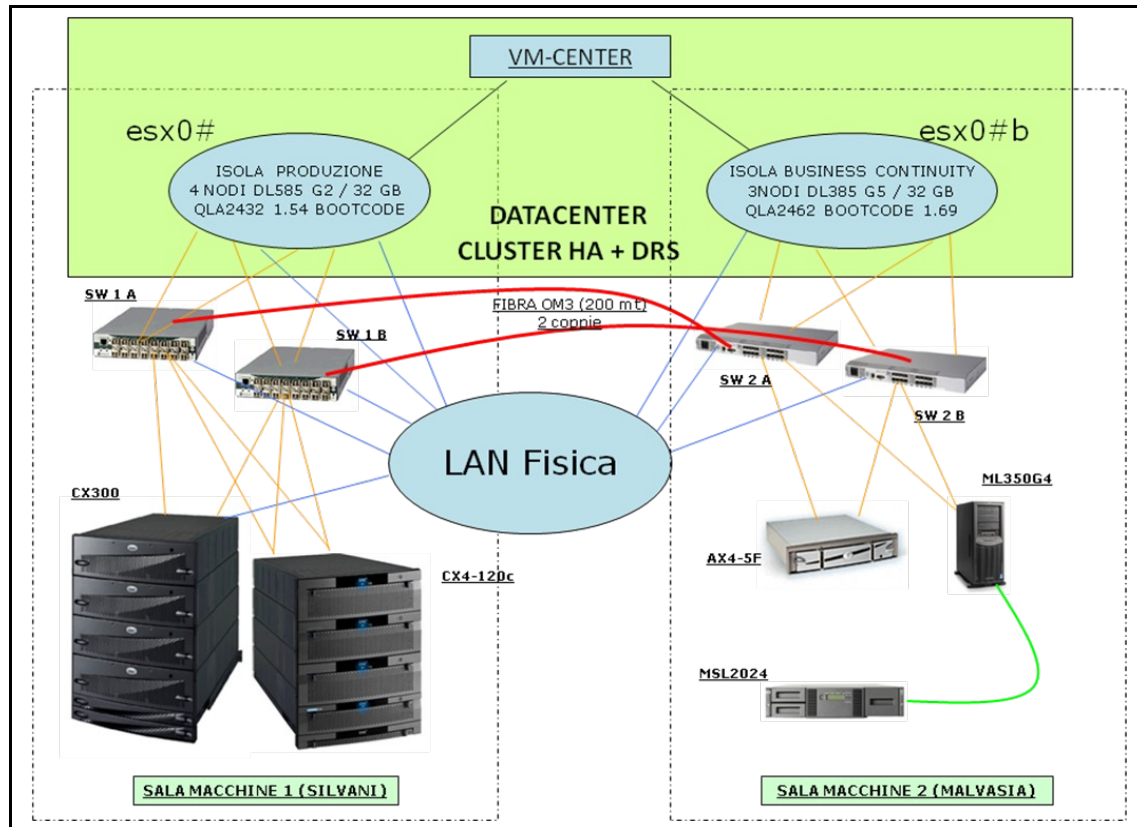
VM-CENTER

esx0#

esx0#b

ISOLA PRODUZIONE
4 NODI DL585 G2 / 32 GB
QLA2432 1.54 BOOTCODE

ISOLA BUSINESS CONTINUITY
3NODI DL385 G5 / 32 GB
QLA2462 BOOTCODE 1.69

DATACENTER
CLUSTER HA + DRS

SW 1 A

SW 1 B

FIBRA OM3 (200 mt)
2 coppie

SW 2 A

SW 2 B

LAN Fisica

CX300

CX4-120c

AX4-5F

ML350G4

MSL2024

SALA MACCHINE 1 (SILVANI)

SALA MACCHINE 2 (MALVASIA)